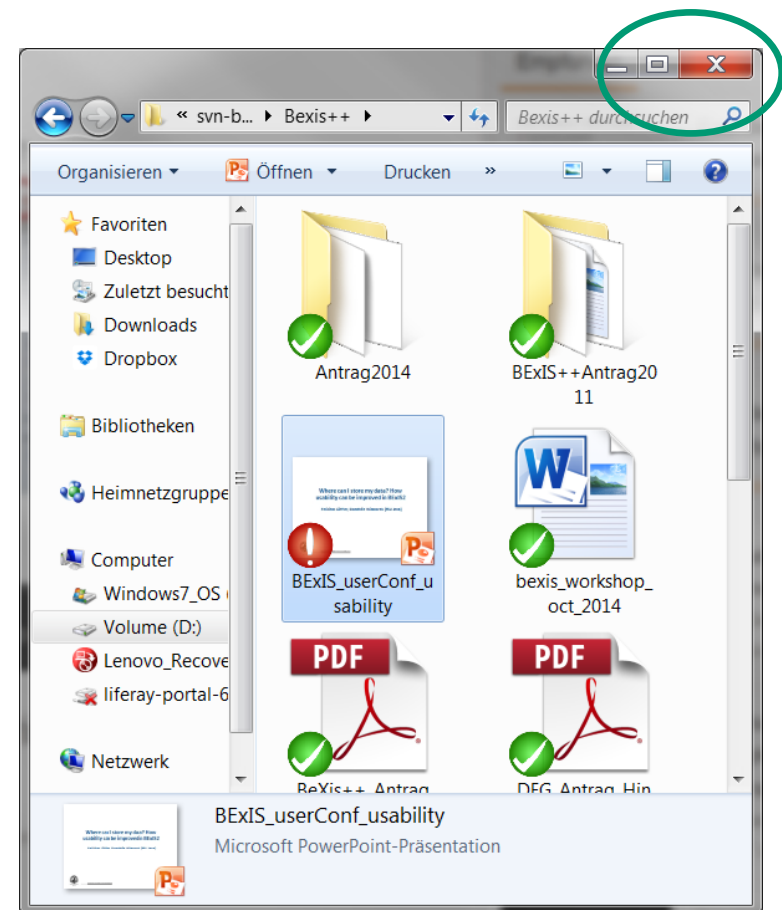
« svn-b... ▸ Bexis++ ▸

Bexis++ durchsuchen

Organisieren ▾ Öffnen ▾ Drucken »

Favoriten
Desktop
Zuletzt besucht
Downloads
Dropbox

Bibliotheken

Heimnetzgruppe

Computer
Windows7_OS
Volume (D:)
Lenovo_Recove
liferay-portal-6

Netzwerk

Antrag2014

BExIS++Antrag2011

Where can I store my data? How usability can be improved in BExIS2

BExIS_userConf_usability

bexis_workshop_oct_2014

PDF

BeXis++_Antrag

PDF

DFG_Antrag_Hin

BExIS_userConf_usability
Microsoft PowerPoint-Präsentation